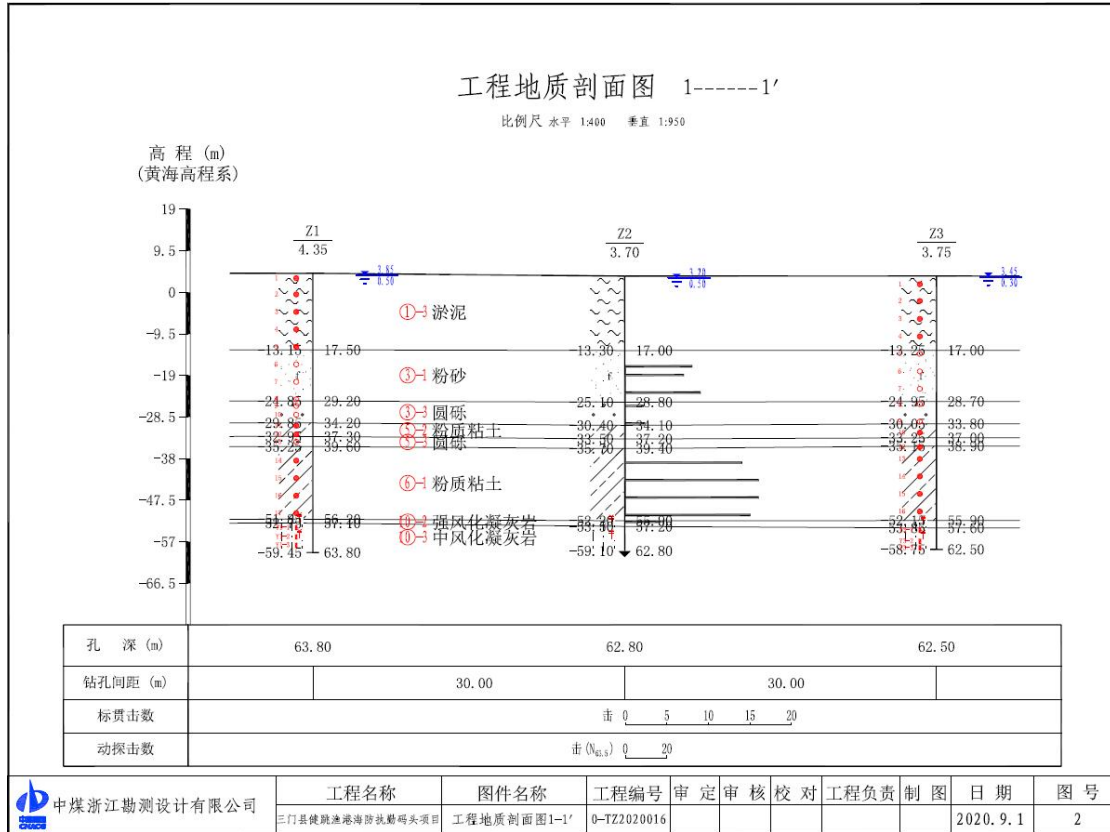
工程地质剖面图 1------1′

比例尺 水平 1:400 垂直 1:950

高 程 (m)
(黄海高程系)

19
9.5
0
-9.5
-19
-28.5
-38
-47.5
-57
-66.5

Z1
4.35

Z2
3.70

Z3
3.75

3.85
0.50

3.20
0.50

3.45
0.30

①-1 淤泥

-13.15 17.50
-13.30 17.00
-13.25 17.00

③-1 粉砂

-24.85 29.20
-25.10 28.80
-24.95 28.70

③-1 圆砾
⑤-1 粉质粘土
⑤-1 圆砾

-29.85 34.20
-30.40 34.10
-30.05 33.80

-32.95 37.30
-33.50 37.20
-33.25 37.00

-35.25 39.60
-35.70 39.40
-35.15 38.90

⑥-1 粉质粘土

-51.85 56.20
-53.40 57.10
-52.15 55.90

-52.85 57.20
-53.50 57.20
-53.25 57.00

⑩-1 强风化凝灰岩
⑩-1 中风化凝灰岩

-59.45 63.80
-59.10 62.80
-58.75 62.50

| 孔 深 (m) | 63.80 | 62.80 | 62.50 |
|---|---|---|---|
| 钻孔间距 (m) | 30.00 | 30.00 | |
| 标贯击数 | 击 0 5 10 15 20 | | |
| 动探击数 | 击 ($N_{63.5}$) 0 20 | | |

中煤浙江勘测设计有限公司

| 工程名称 | 图件名称 | 工程编号 | 审 定 | 审 核 | 校 对 | 工程负责 | 制 图 | 日 期 | 图 号 |
|---|---|---|---|---|---|---|---|---|---|
| 三门县健跳渔港海防抗勘码头项目 | 工程地质剖面图1-1′ | 0-TZ2020016 | | | | | | 2020.9.1 | 2 |